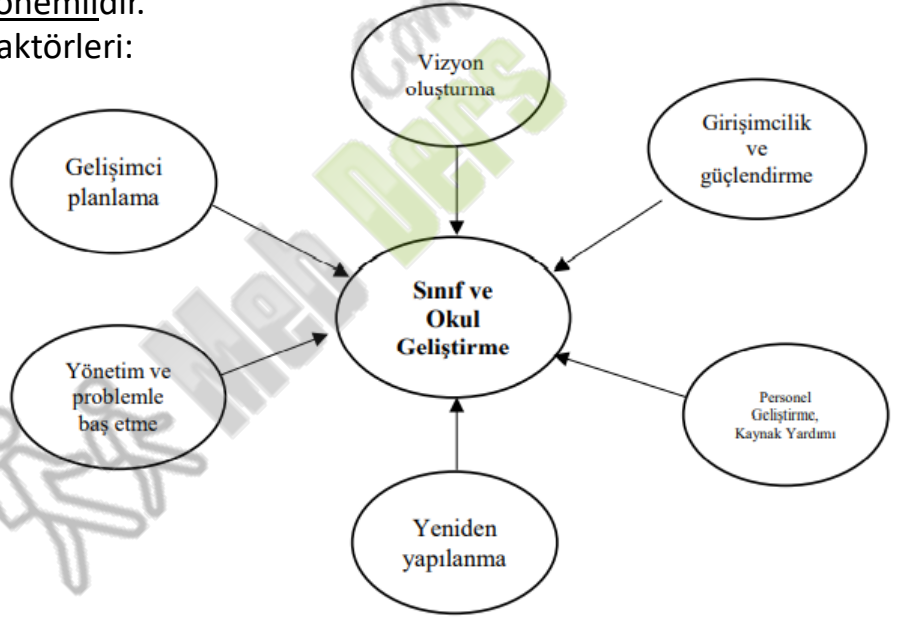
önemlidir.
aktörleri:

Vizyon oluşturma

Gelişimci planlama

Girişimcilik ve güçlendirme

Sınıf ve Okul Geliştirme

Yönetim ve problemle baş etme

Personel Geliştirme, Kaynak Yardımı

Yeniden yapılanma